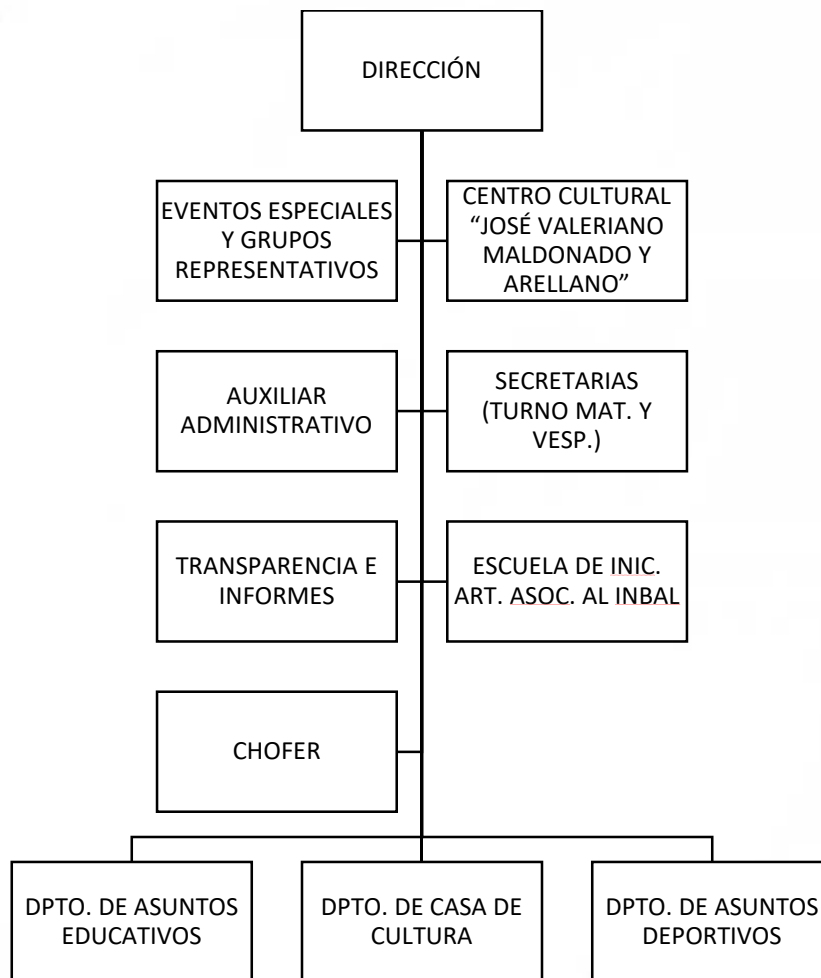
DIRECCIÓN

EVENTOS ESPECIALES Y GRUPOS REPRESENTATIVOS

CENTRO CULTURAL “JOSÉ VALERIANO MALDONADO Y ARELLANO”

AUXILIAR ADMINISTRATIVO

SECRETARIAS (TURNO MAT. Y VESP.)

TRANSPARENCIA E INFORMES

ESCUELA DE INIC. ART. ASOC. AL INBAL

CHOFER

DPTO. DE ASUNTOS EDUCATIVOS

DPTO. DE CASA DE CULTURA

DPTO. DE ASUNTOS DEPORTIVOS